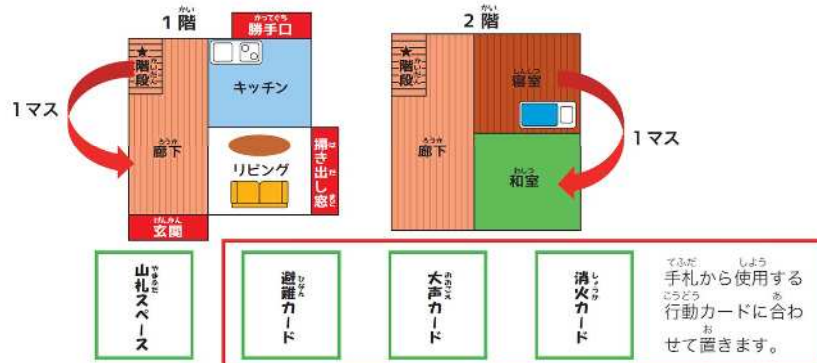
1階

勝手口

★階段

キッチン

1マス

廊下

リビング

掃き出し窓

玄関

2階

★階段

寝室

廊下

1マス

和室

山札スペース

避難カード

大声カード

消火カード

手札から使用する行動カードに合わせて置きます。